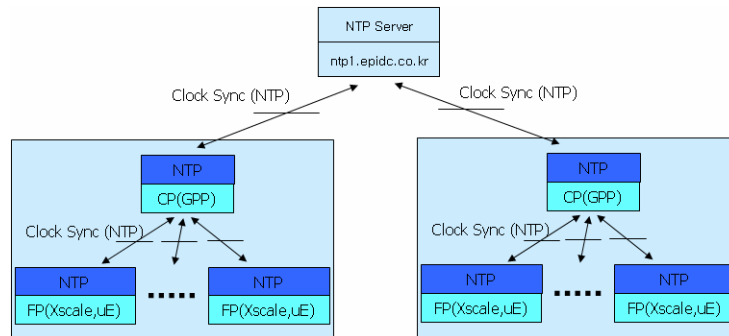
NTP Server
ntp1.epidc.co.kr

Clock Sync (NTP)
Clock Sync (NTP)

NTP
CP(GPP)
Clock Sync (NTP)
NTP
FP(Xscale,uE)
.....
NTP
FP(Xscale,uE)

NTP
CP(GPP)
Clock Sync (NTP)
NTP
FP(Xscale,uE)
.....
NTP
FP(Xscale,uE)